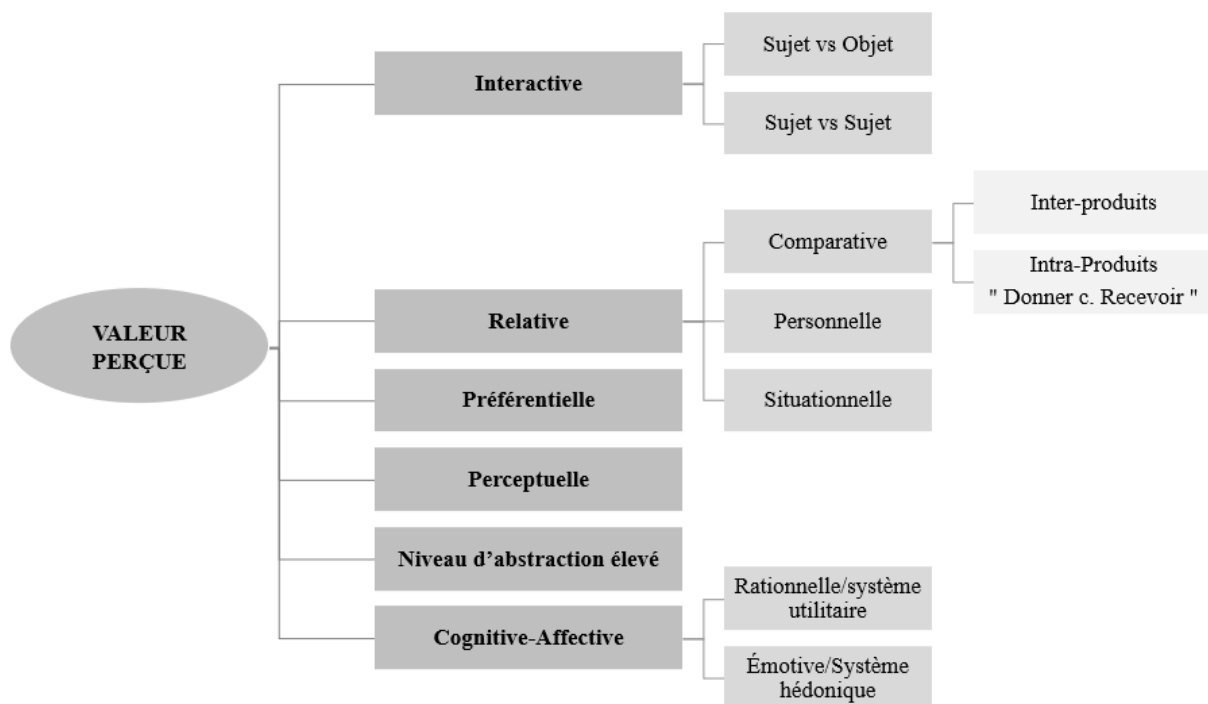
VALEUR PERÇUE

Interactive

Sujet vs Objet

Sujet vs Sujet

Relative

Comparative

Inter-produits

Intra-Produits " Donner c. Recevoir "

Personnelle

Situationnelle

Préférentielle

Perceptuelle

Niveau d'abstraction élevé

Cognitive-Affective

Rationnelle/système utilitaire

Émotive/Système hédonique